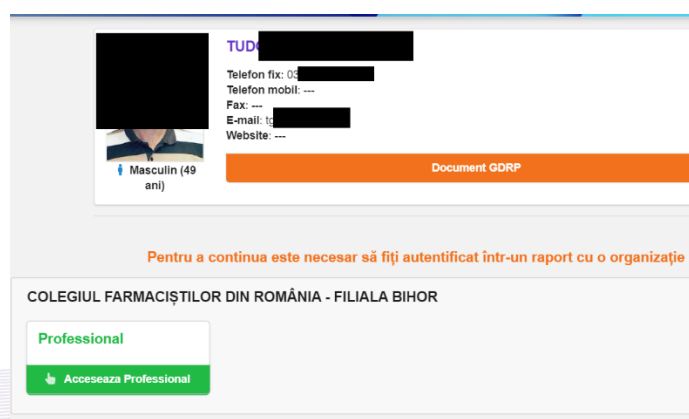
TUDO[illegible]

Telefon fix: 03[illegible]
Telefon mobil: ---
Fax: ---
E-mail: tg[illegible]
Website: ---

Masculin (49 ani)

Document GDRP

Pentru a continua este necesar să fiţi autentificat într-un raport cu o organizaţie

COLEGIUL FARMACIŞTILOR DIN ROMÂNIA - FILIALA BIHOR

Professional

Acceseaza Professional